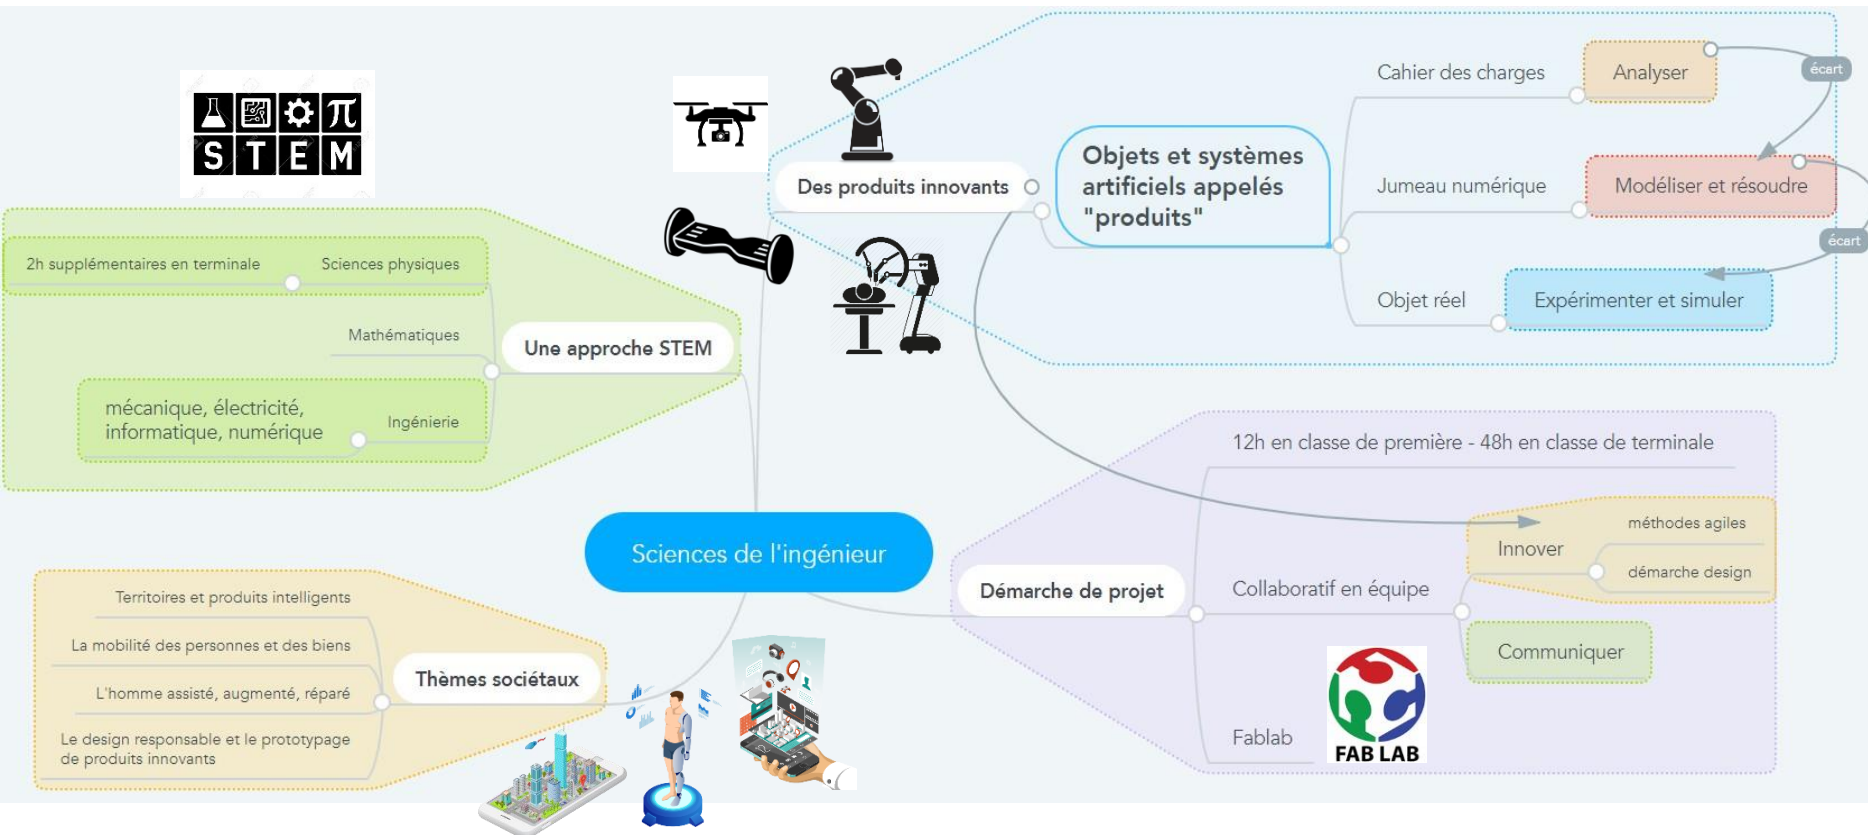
STEM

Sciences de l'ingénieur

Une approche STEM

2h supplémentaires en terminale

Sciences physiques

Mathématiques

Ingénierie

mécanique, électricité, informatique, numérique

Des produits innovants

Objets et systèmes artificiels appelés "produits"

Cahier des charges

Analyser

écart

Jumeau numérique

Modéliser et résoudre

écart

Objet réel

Expérimenter et simuler

Démarche de projet

12h en classe de première - 48h en classe de terminale

Innover

méthodes agiles

démarche design

Collaboratif en équipe

Communiquer

Fablab

FAB LAB

Thèmes sociétaux

Territoires et produits intelligents

La mobilité des personnes et des biens

L'homme assisté, augmenté, réparé

Le design responsable et le prototypage de produits innovants